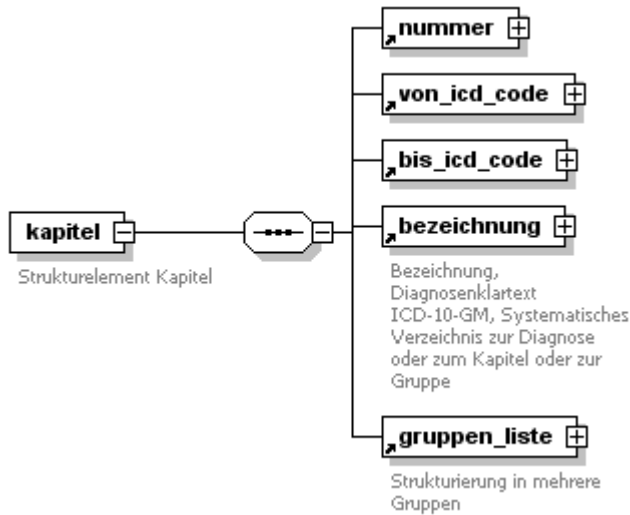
kapitel

Strukturelement Kapitel

nummer

von_icd_code

bis_icd_code

bezeichnung

Bezeichnung, Diagnosenklartext ICD-10-GM, Systematisches Verzeichnis zur Diagnose oder zum Kapitel oder zur Gruppe

gruppen_liste

Strukturierung in mehrere Gruppen